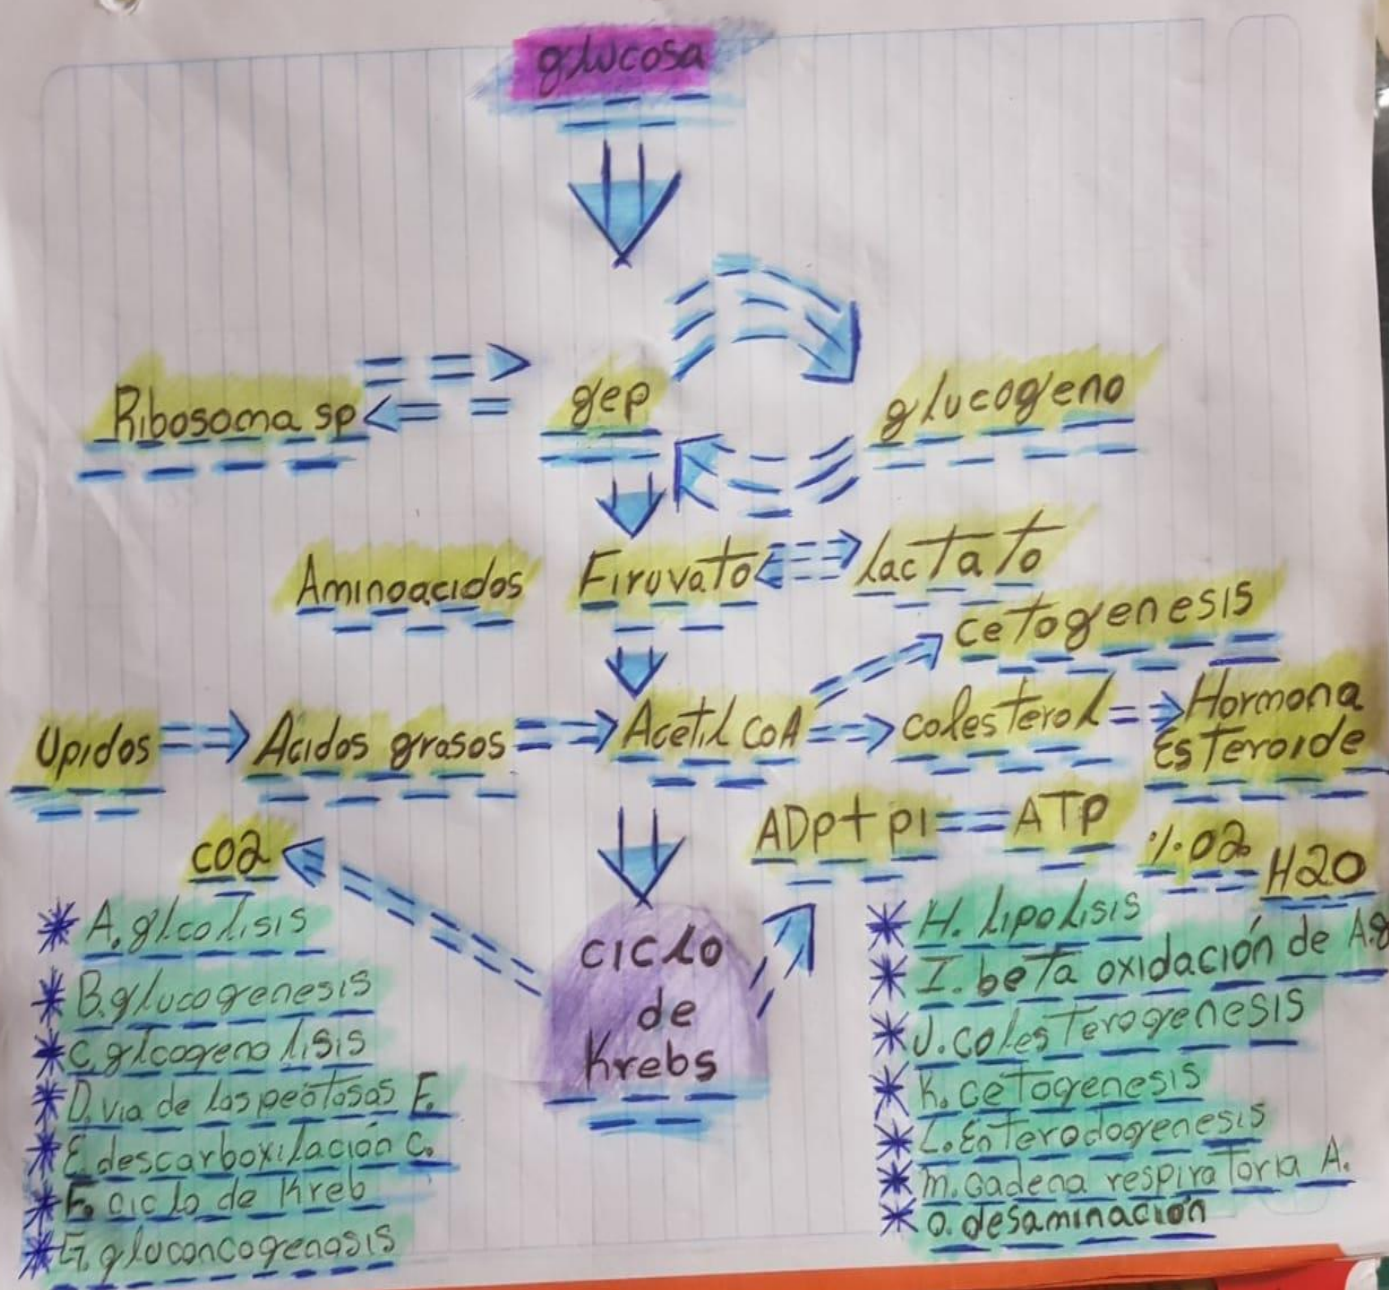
glucosa

Ribosoma sp

gep

glucogeno

Aminoacidos

Firuvato

lactato

cetogenesis

Upidos

Acidos grasos

Acetil CoA

colesterol

Hormona Esteroide

ADp+pi

ATP

co2

1.02

H2O

ciclo de krebs

* A. glcolisis
* B. glucogrenesis
* C. glcogeno lisis
* D. via de los peotosas E.
* E. descarboxilación C.
* F. ciclo de kreb
* G. gluconcogrenosis

* H. lipolisis
* I. beta oxidación de A.g
* J. colesterogrenesis
* K. cetogenesis
* L. Enterodogrenesis
* M. cadena respiratoria A.
* O. desaminación